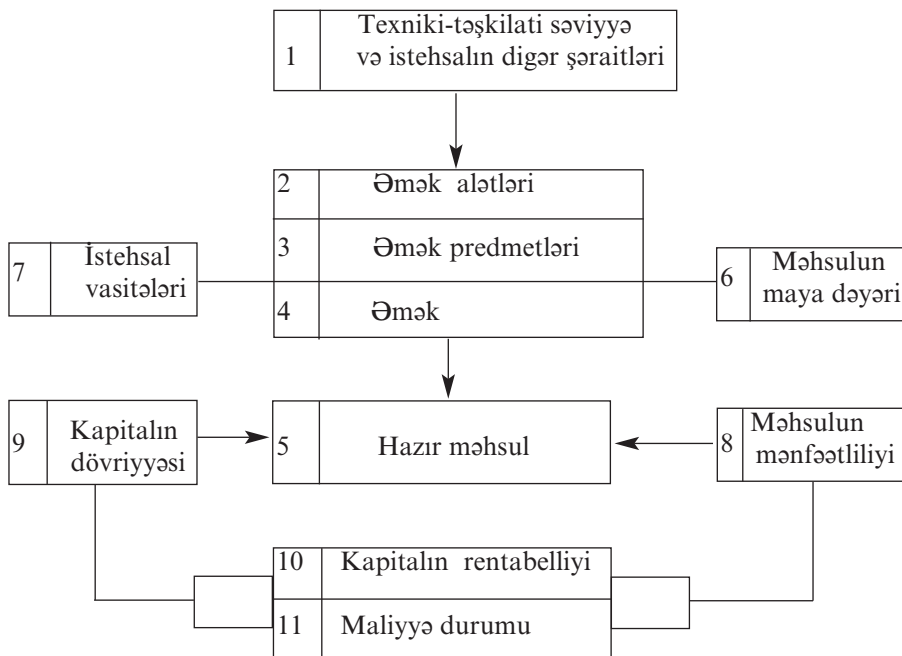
1 Texniki-təşkilati səviyyə və istehsalın digər şəraitləri

2 Əmək alətləri

3 Əmək predmetləri

4 Əmək

7 İstehsal vasitələri

6 Məhsulun maya dəyəri

9 Kapitalın dövriyyəsi

5 Hazır məhsul

8 Məhsulun mənfəətliliyi

10 Kapitalın rentabelliyi

11 Maliyyə durumu